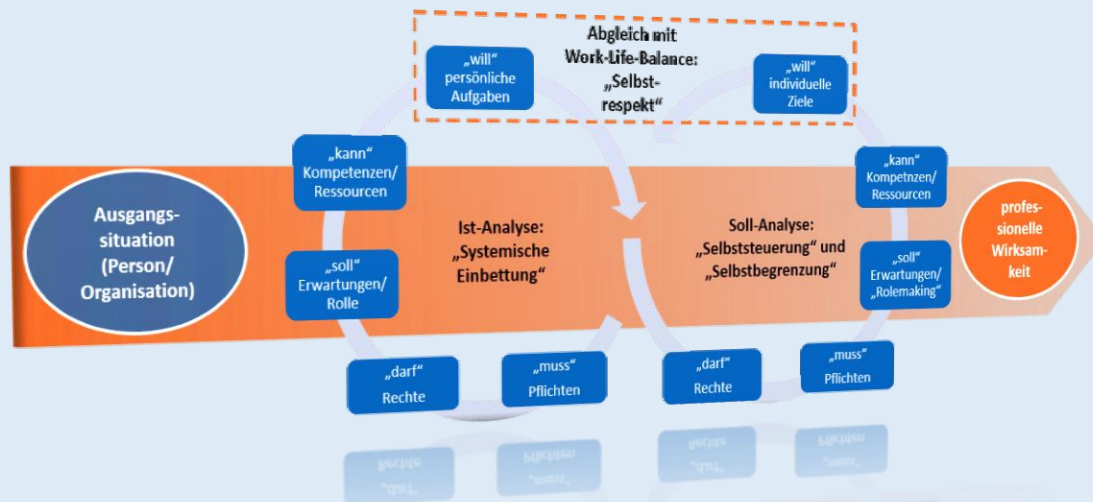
Abgleich mit Work-Life-Balance: „Selbstrespekt“

„will“ persönliche Aufgaben

„will“ individuelle Ziele

„kann“ Kompetenzen/ Ressourcen

Ausgangssituation (Person/ Organisation)

„soll“ Erwartungen/ Rolle

Ist-Analyse: „Systemische Einbettung“

„darf“ Rechte

„muss“ Pflichten

Soll-Analyse: „Selbststeuerung“ und „Selbstbegrenzung“

„kann“ Kompetnzen/ Ressourcen

„soll“ Erwartungen/ „Rolemaking“

„darf“ Rechte

„muss“ Pflichten

professionelle Wirksamkeit